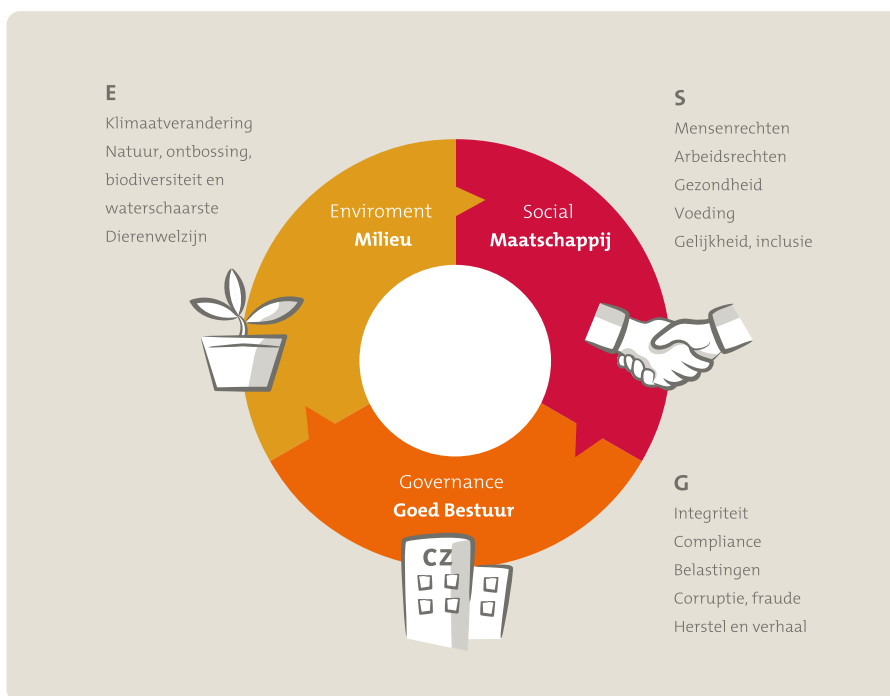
E

Klimaatverandering
Natuur, ontbossing, biodiversiteit en waterschaarste
Dierenwelzijn

S

Mensenrechten
Arbeidsrechten
Gezondheid
Voeding
Gelijkheid, inclusie

Enviroment
Milieu

Social
Maatschappij

Governance
Goed Bestuur

CZ

G

Integriteit
Compliance
Belastingen
Corruptie, fraude
Herstel en verhaal